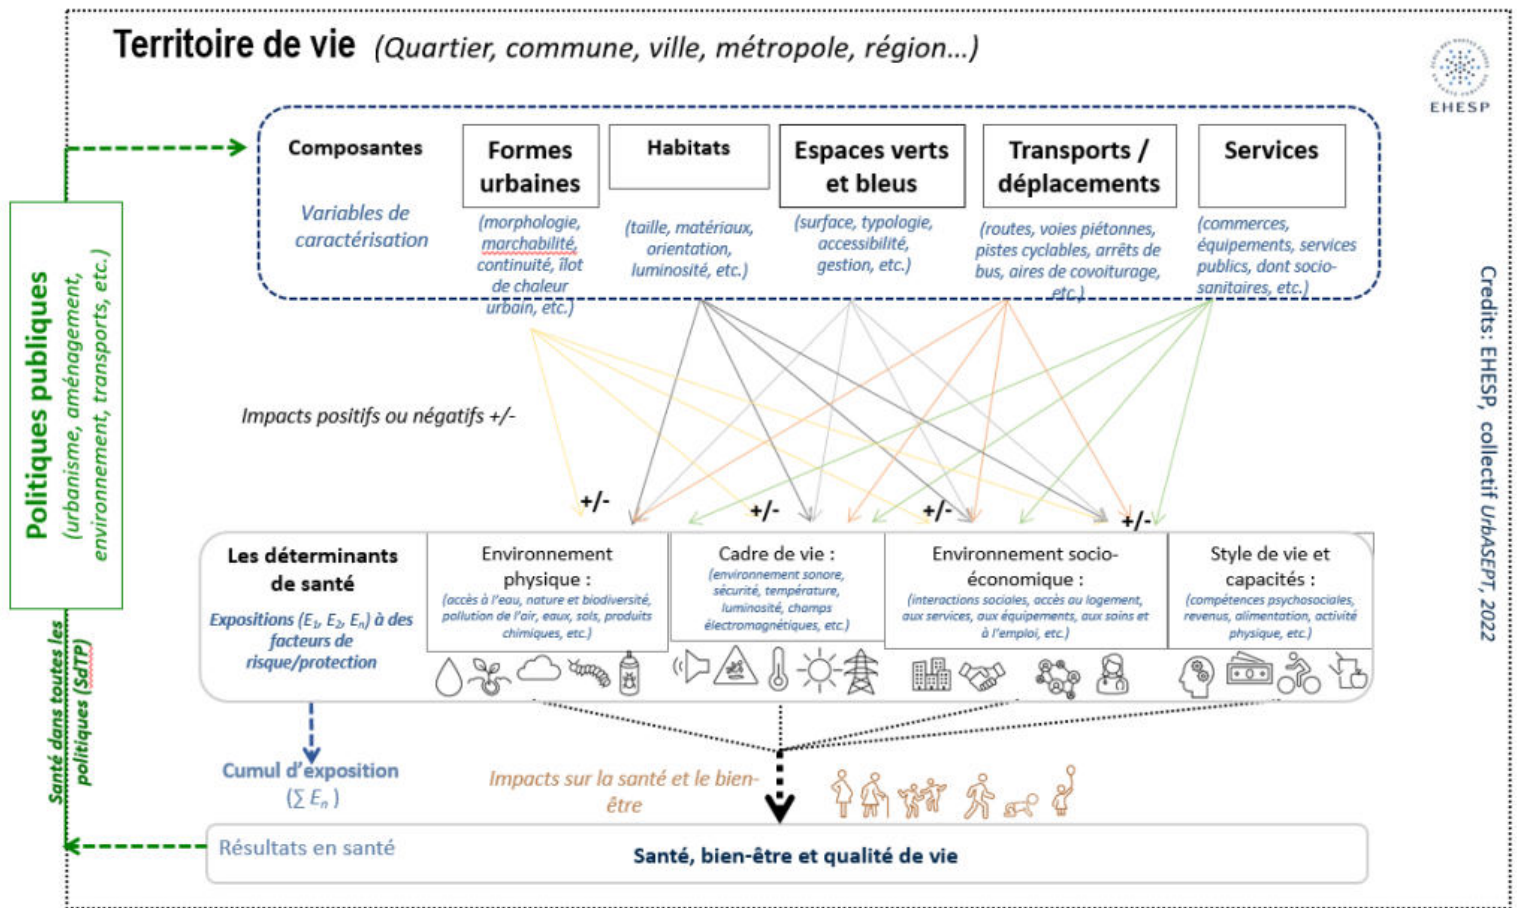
Territoire de vie (Quartier, commune, ville, métropole, région…)

EHESP

Composantes

Variables de caractérisation

Formes urbaines
(morphologie, marchabilité, continuité, îlot de chaleur urbain, etc.)

Habitats
(taille, matériaux, orientation, luminosité, etc.)

Espaces verts et bleus
(surface, typologie, accessibilité, gestion, etc.)

Transports / déplacements
(routes, voies piétonnes, pistes cyclables, arrêts de bus, aires de covoiturage, etc.)

Services
(commerces, équipements, services publics, dont socio-sanitaires, etc.)

Politiques publiques
(urbanisme, aménagement, environnement, transports, etc.)

Impacts positifs ou négatifs +/-

+/-   +/-   +/-   +/-

Les déterminants de santé
Expositions ($E_1$, $E_2$, $E_n$) à des facteurs de risque/protection

Environnement physique :
(accès à l'eau, nature et biodiversité, pollution de l'air, eaux, sols, produits chimiques, etc.)

Cadre de vie :
(environnement sonore, sécurité, température, luminosité, champs électromagnétiques, etc.)

Environnement socio-économique :
(interactions sociales, accès au logement, aux services, aux équipements, aux soins et à l'emploi, etc.)

Style de vie et capacités :
(compétences psychosociales, revenus, alimentation, activité physique, etc.)

Santé dans toutes les politiques (SdTP)

Cumul d'exposition
($\sum E_n$)

Impacts sur la santé et le bien-être

Résultats en santé

Santé, bien-être et qualité de vie

Credits: EHESP, collectif UrbASEPT, 2022